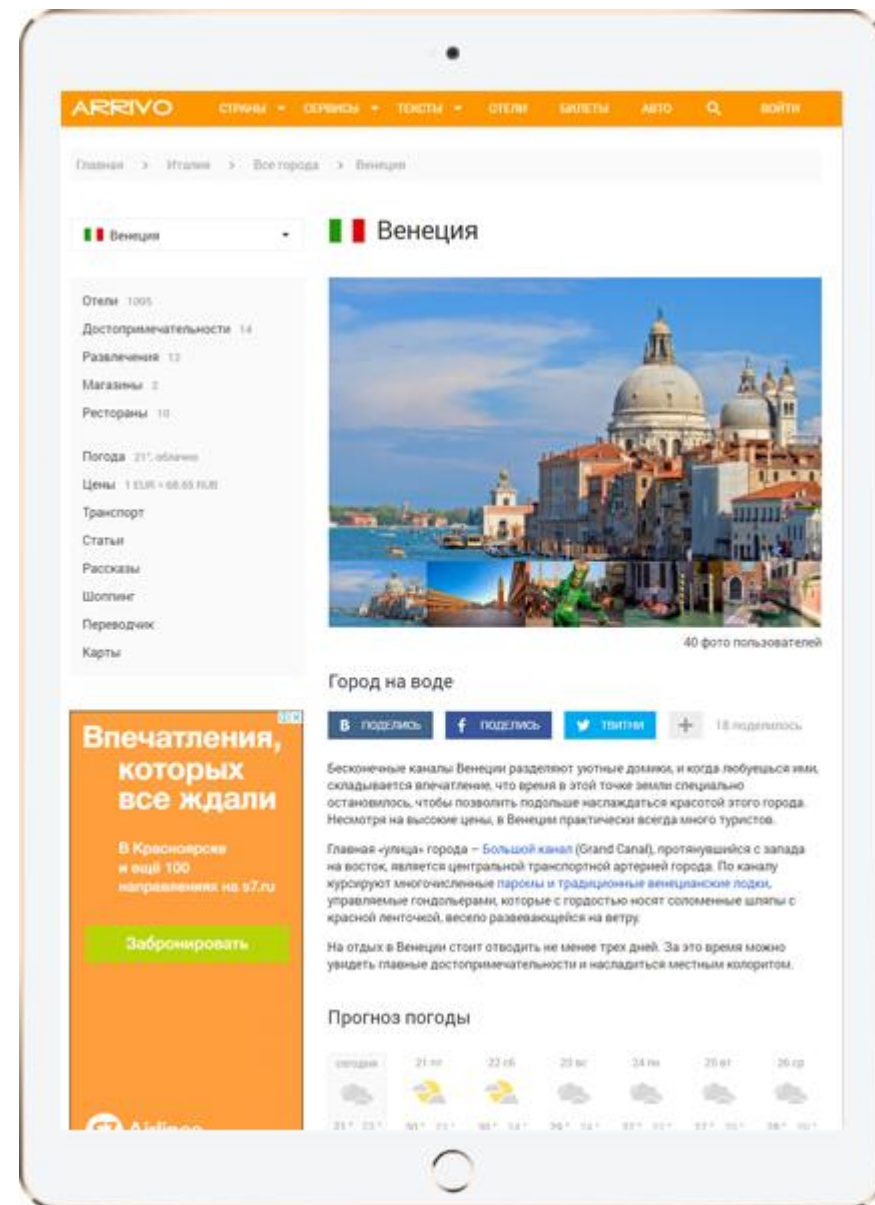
ARRIVO СТРАНЫ СЕРВИСЫ ТЕКСТЫ ОТЕЛИ БИЛЕТЫ АВТО ВОЙТИ

Главная > Италия > Все города > Венеция

Венеция

Венеция

Отели 1095
Достопримечательности 14
Развлечения 13
Магазины 2
Рестораны 10

Погода 21°, облачно
Цены 1 EUR = 68.65 RUB
Транспорт
Статьи
Рассказы
Шоппинг
Переводчик
Карты

40 фото пользователей

Город на воде

В ПОДЕЛИСЬ f ПОДЕЛИСЬ ТВИТНИ + 18 поделилось

Бесконечные каналы Венеции разделяют уютные домики, и когда любуешься ими, складывается впечатление, что время в этой точке земли специально остановилось, чтобы позволить подольше наслаждаться красотой этого города. Несмотря на высокие цены, в Венеции практически всегда много туристов.

Главная «улица» города – Большой канал (Grand Canal), протянувшийся с запада на восток, является центральной транспортной артерией города. По каналу курсируют многочисленные паромы и традиционные венецианские лодки, управляемые гондольерами, которые с гордостью носят соломенные шляпы с красной ленточкой, весело развевающейся на ветру.

На отдых в Венеции стоит отводить не менее трех дней. За это время можно увидеть главные достопримечательности и насладиться местным колоритом.

Прогноз погоды

| сегодня | 21 пт | 22 сб | 23 вс | 24 пн | 25 вт | 26 ср |
|---|---|---|---|---|---|---|
| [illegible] | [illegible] | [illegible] | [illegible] | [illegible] | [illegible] | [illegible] |

Впечатления, которых все ждали

В Красноярске и ещё 100 направлениях на s7.ru

Забронировать

S7 Airlines